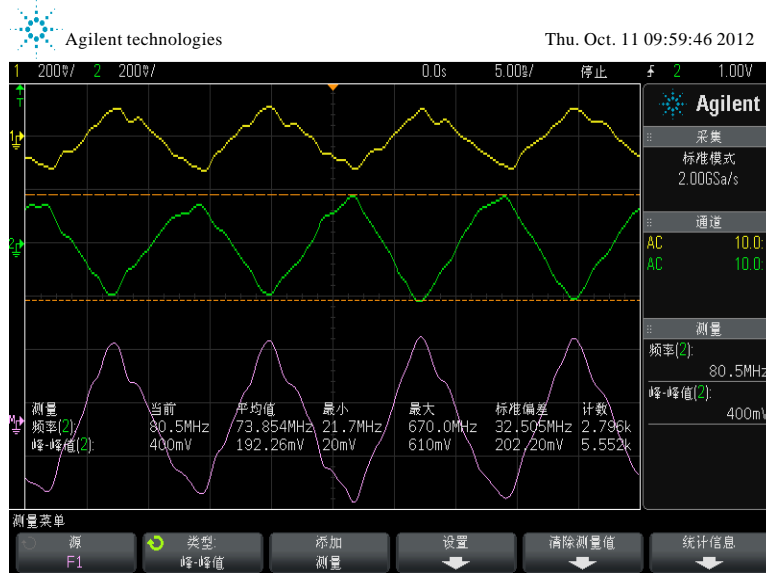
Agilent technologies

Thu. Oct. 11 09:59:46 2012

1 200mV/ 2 200mV/ 0.0s 5.00ns/ 停止 2 1.00V

Agilent

采集
标准模式
2.00GSa/s

通道
AC 10.0:
AC 10.0:

测量
频率(2):
80.5MHz
峰-峰值(2):
400mV

| 测量 | 当前 | 平均值 | 最小 | 最大 | 标准偏差 | 计数 |
|---|---|---|---|---|---|---|
| 频率(2): | 80.5MHz | 73.854MHz | 21.7MHz | 670.0MHz | 32.505MHz | 2.796k |
| 峰-峰值(2): | 400mV | 192.26mV | 20mV | 610mV | 202.20mV | 5.552k |

测量菜单

源
F1

类型:
峰-峰值

添加
测量

设置

清除测量值

统计信息